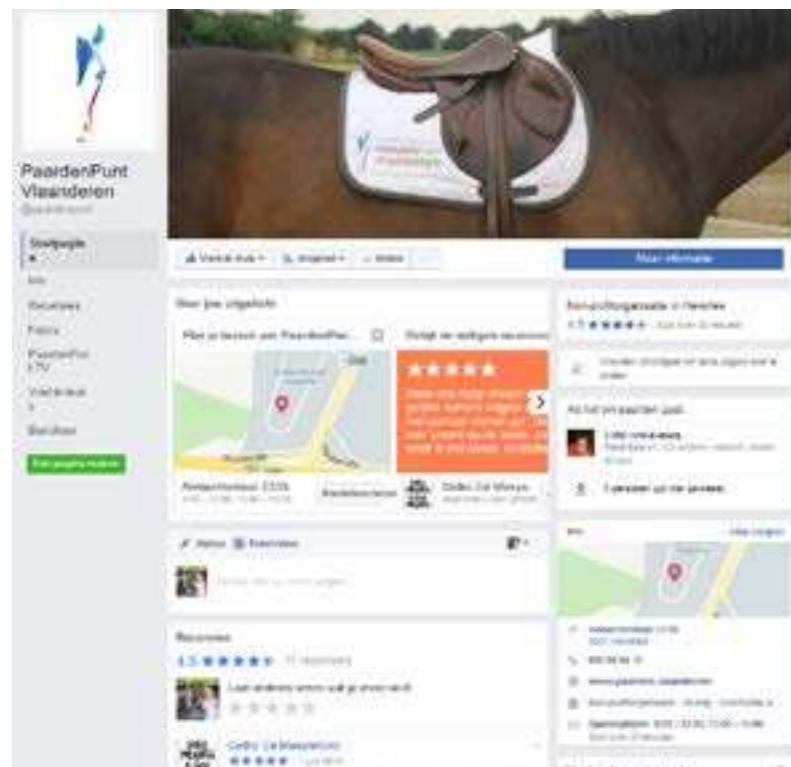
PaardenPunt Vlaanderen
@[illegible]

Startpagina
Info
Recensies
Foto's
PaardenPunt ETV
Vrienden
Berichten

Vind ik leuk
Volgend
Delen

Meer informatie

Plan je bezoek aan PaardenPunt
Bekijk de volgende recensies
★★★★★
Routebeschrijving
Cedric De Moeyer

Status
Foto/video

Recensies
4.5 ★★★★★

Laat anderen weten wat je ervan vindt

Cedric De Moeyer
★★★★★

Info
Meer weergeven